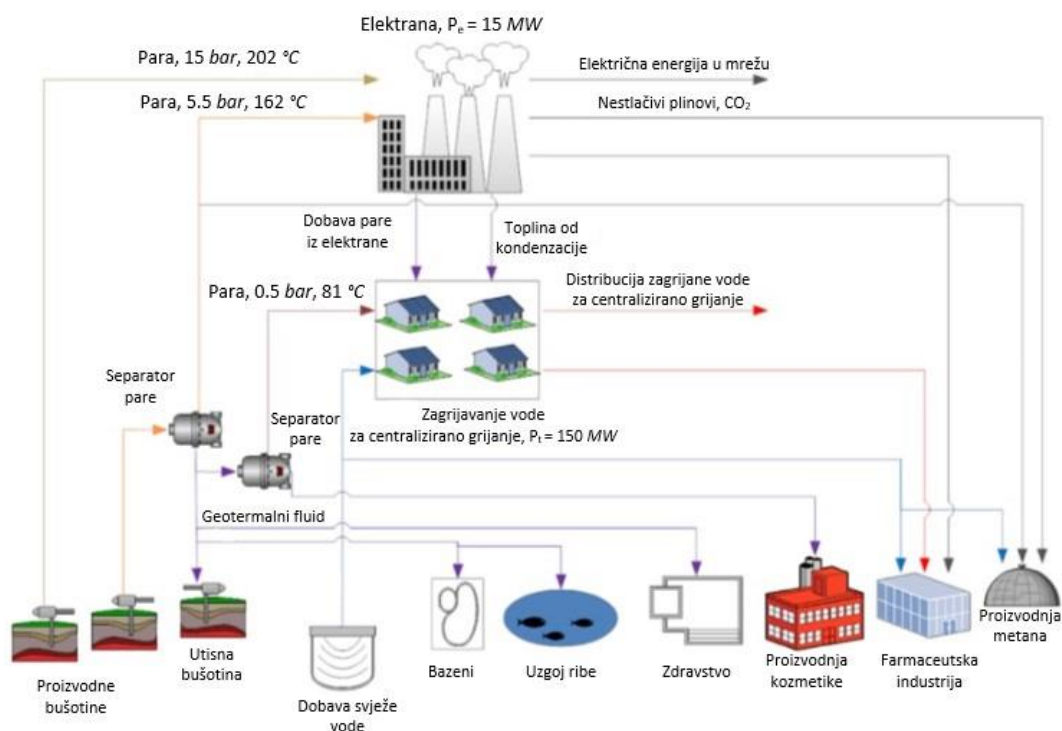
Elektrana, $P_e = 15$ *MW*

Para, 15 *bar*, 202 °C

Električna energija u mrežu

Para, 5.5 *bar*, 162 °C

Nestlačivi plinovi, $CO_2$

Dobava pare iz elektrane

Toplina od kondenzacije

Para, 0.5 *bar*, 81 °C

Distribucija zagrijane vode za centralizirano grijanje

Separator pare

Separator pare

Zagrijavanje vode za centralizirano grijanje, $P_t = 150$ *MW*

Geotermalni fluid

Proizvodne bušotine

Utisna bušotina

Dobava svježe vode

Bazeni

Uzgoj ribe

Zdravstvo

Proizvodnja kozmetike

Farmaceutska industrija

Proizvodnja metana